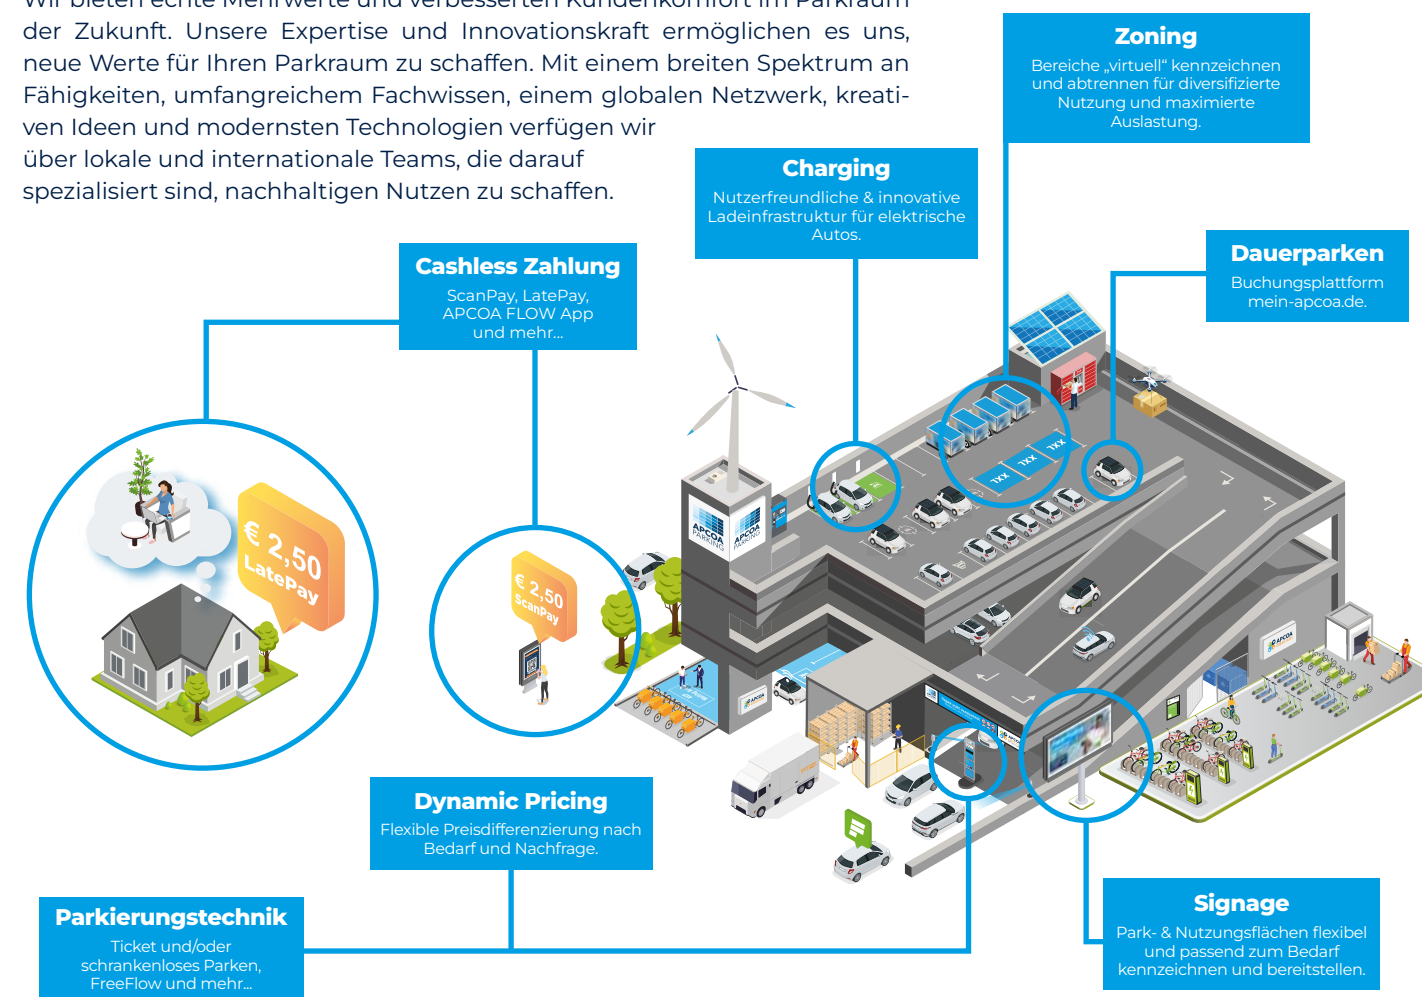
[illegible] der Zukunft. Unsere Expertise und Innovationskraft ermöglichen es uns, neue Werte für Ihren Parkraum zu schaffen. Mit einem breiten Spektrum an Fähigkeiten, umfangreichem Fachwissen, einem globalen Netzwerk, kreativen Ideen und modernsten Technologien verfügen wir über lokale und internationale Teams, die darauf spezialisiert sind, nachhaltigen Nutzen zu schaffen.

Zoning
Bereiche „virtuell" kennzeichnen und abtrennen für diversifizierte Nutzung und maximierte Auslastung.

Charging
Nutzerfreundliche & innovative Ladeinfrastruktur für elektrische Autos.

Dauerparken
Buchungsplattform mein-apcoa.de.

Cashless Zahlung
ScanPay, LatePay, APCOA FLOW App und mehr...

€ 2,50 LatePay

€ 2,50 ScanPay

APCOA PARKING

APCOA PARKING

XXX XXX XXX

Dynamic Pricing
Flexible Preisdifferenzierung nach Bedarf und Nachfrage.

Parkierungstechnik
Ticket und/oder schrankenloses Parken, FreeFlow und mehr...

Signage
Park- & Nutzungsflächen flexibel und passend zum Bedarf kennzeichnen und bereitstellen.